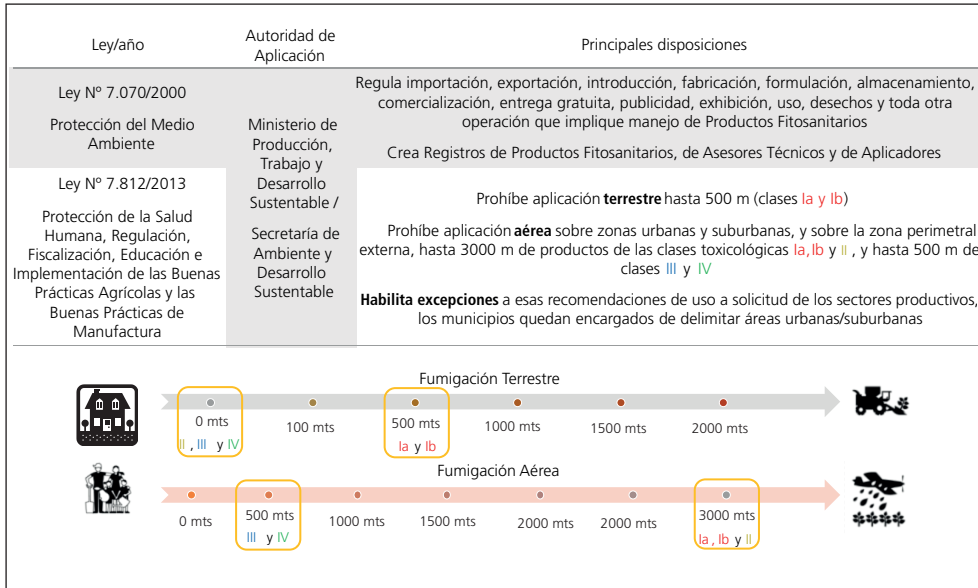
| Ley/año | Autoridad de Aplicación | Principales disposiciones |
|---|---|---|
| Ley Nº 7.070/2000 Protección del Medio Ambiente | Ministerio de Producción, Trabajo y Desarrollo Sustentable / Secretaría de Ambiente y Desarrollo Sustentable | Regula importación, exportación, introducción, fabricación, formulación, almacenamiento, comercialización, entrega gratuita, publicidad, exhibición, uso, desechos y toda otra operación que implique manejo de Productos Fitosanitarios. Crea Registros de Productos Fitosanitarios, de Asesores Técnicos y de Aplicadores |
| Ley Nº 7.812/2013 Protección de la Salud Humana, Regulación, Fiscalización, Educación e Implementación de las Buenas Prácticas Agrícolas y las Buenas Prácticas de Manufactura | | Prohíbe aplicación **terrestre** hasta 500 m (clases Ia y Ib). Prohíbe aplicación **aérea** sobre zonas urbanas y suburbanas, y sobre la zona perimetral externa, hasta 3000 m de productos de las clases toxicológicas Ia, Ib y II, y hasta 500 m de clases III y IV. **Habilita excepciones** a esas recomendaciones de uso a solicitud de los sectores productivos, los municipios quedan encargados de delimitar áreas urbanas/suburbanas |

Fumigación Terrestre

0 mts
II, III y IV
100 mts
500 mts
Ia y Ib
1000 mts
1500 mts
2000 mts

Fumigación Aérea

0 mts
500 mts
III y IV
1000 mts
1500 mts
2000 mts
2000 mts
3000 mts
Ia, Ib y II